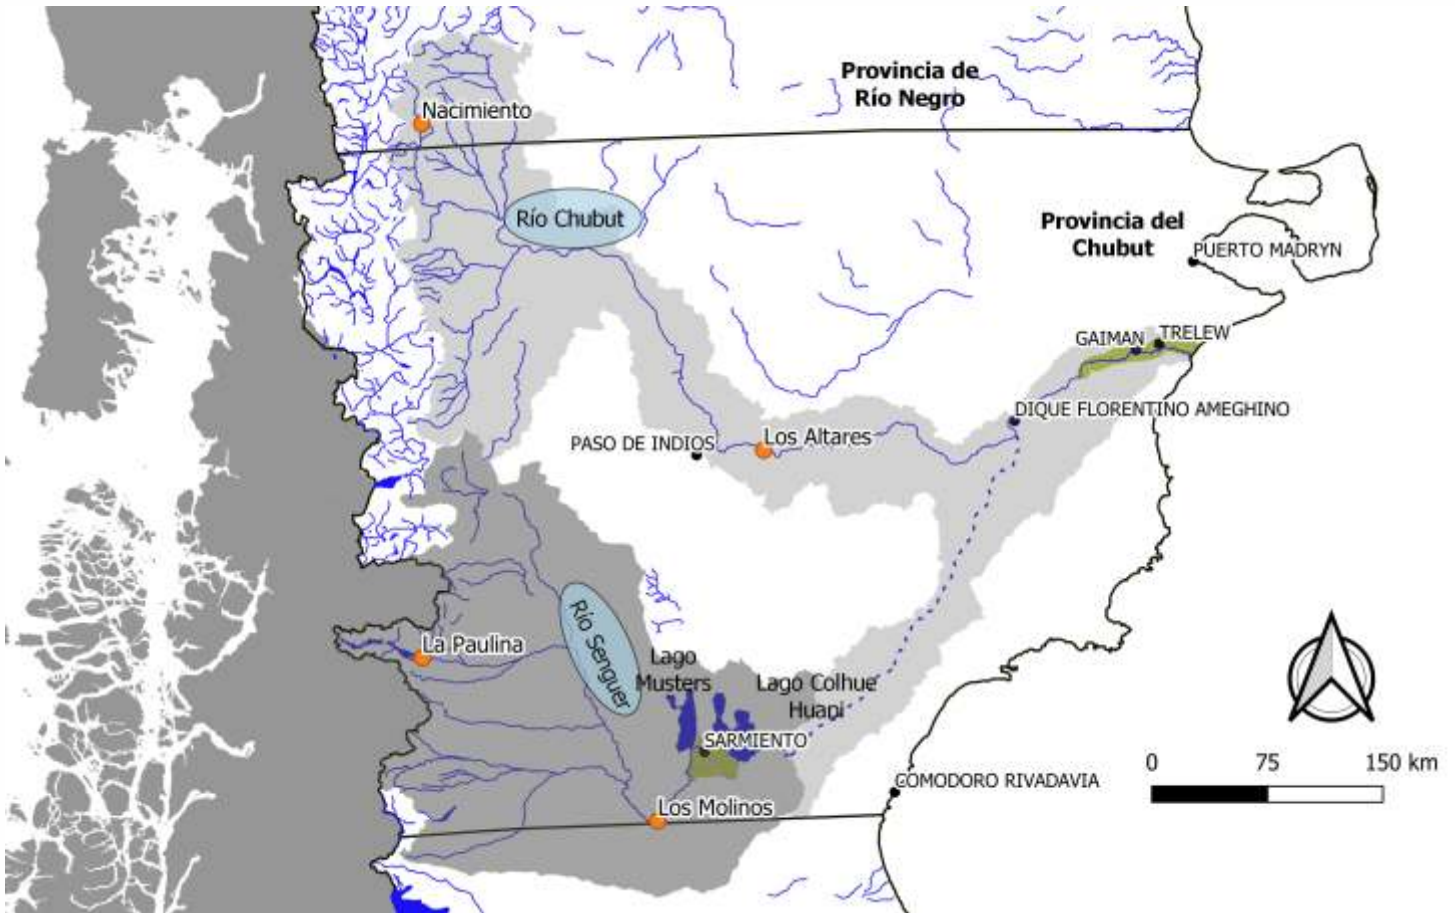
Provincia de Río Negro

Nacimiento

Río Chubut

Provincia del Chubut

PUERTO MADRYN

GAIMAN

TRELEW

DIQUE FLORENTINO AMEGHINO

PASO DE INDIOS

Los Altares

Río Senguer

La Paulina

Lago Musters

Lago Colhue Huapi

SARMIENTO

COMODORO RIVADAVIA

Los Molinos

0

75

150 km